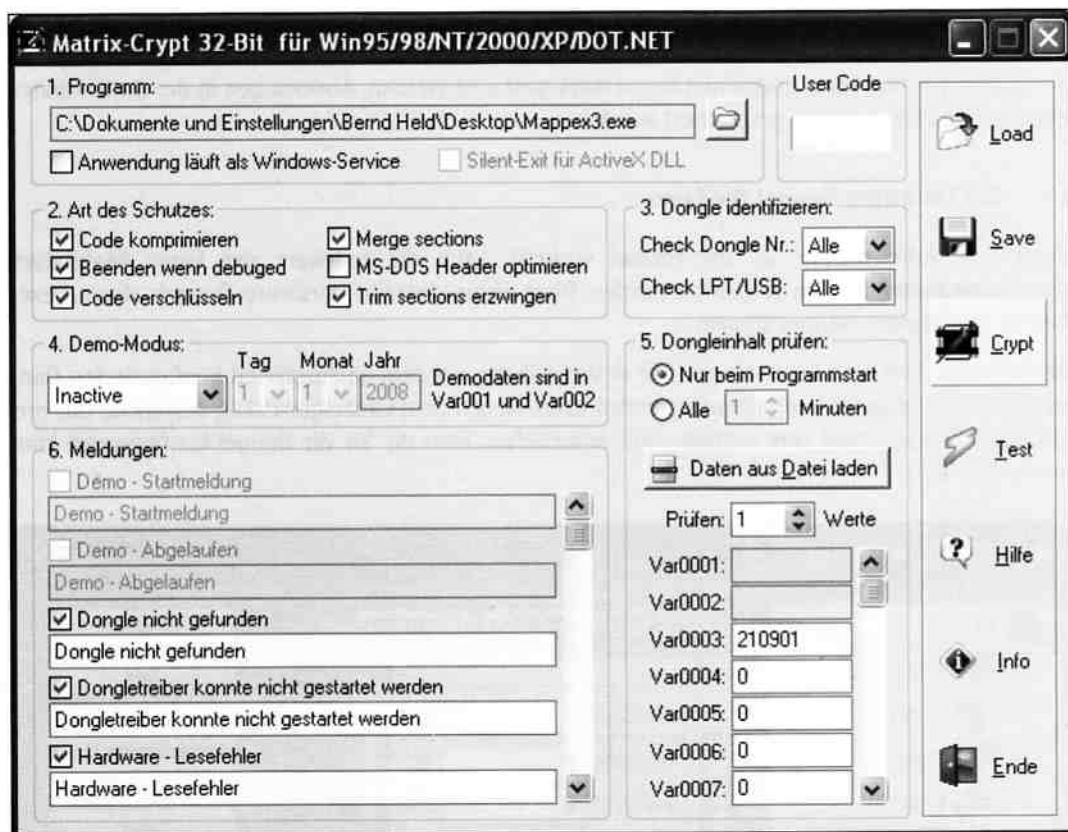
Matrix-Crypt 32-Bit für Win95/98/NT/2000/XP/DOT.NET

1. Programm:
C:\Dokumente und Einstellungen\Bernd Held\Desktop\Mappex3.exe
Anwendung läuft als Windows-Service
Silent-Exit für ActiveX DLL

User Code

Load

2. Art des Schutzes:
Code komprimieren
Beenden wenn debuged
Code verschlüsseln
Merge sections
MS-DOS Header optimieren
Trim sections erzwingen

3. Dongle identifizieren:
Check Dongle Nr.: Alle
Check LPT/USB: Alle

Save

4. Demo-Modus:
Inactive
Tag 1
Monat 1
Jahr 2008
Demodaten sind in Var001 und Var002

5. Dongleinhalt prüfen:
Nur beim Programmstart
Alle 1 Minuten

Crypt

6. Meldungen:
Demo - Startmeldung
Demo - Startmeldung
Demo - Abgelaufen
Demo - Abgelaufen
Dongle nicht gefunden
Dongle nicht gefunden
Dongletreiber konnte nicht gestartet werden
Dongletreiber konnte nicht gestartet werden
Hardware - Lesefehler
Hardware - Lesefehler

Daten aus Datei laden
Prüfen: 1 Werte
Var0001:
Var0002:
Var0003: 210901
Var0004: 0
Var0005: 0
Var0006: 0
Var0007: 0

Test
Hilfe
Info
Ende